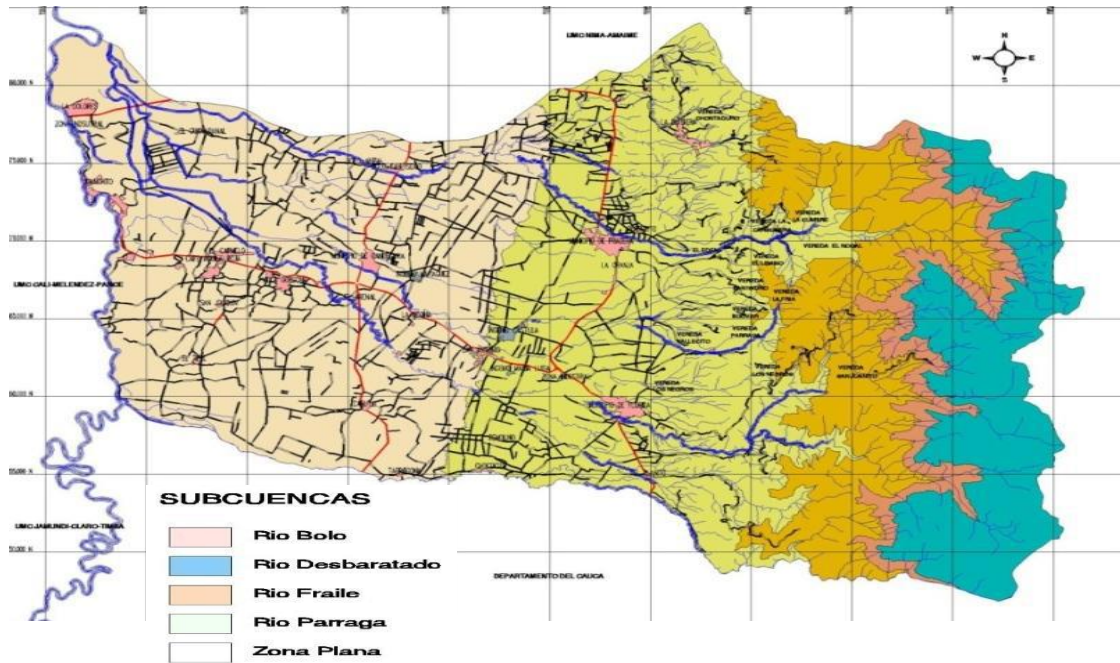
UMC NIMA-AMAIME

N
W E
S

86000 N

LA BOLSA

VEREDA

75000 N

VEREDA EL ROSAL

UMC CALI-MELENDEZ-PANCE

VEREDA

VEREDA LA FRIA

VEREDA

VEREDA

65000 N

VEREDA LOS NEVADOS

60000 N

55000 N

SUBCUENCAS

Rio Bolo

UMC JAMUNDI-CLARO-TIMBA

Rio Desbaratado

50000 N

DEPARTAMENTO DEL CAUCA

Rio Fraile

Rio Parraga

Zona Plana